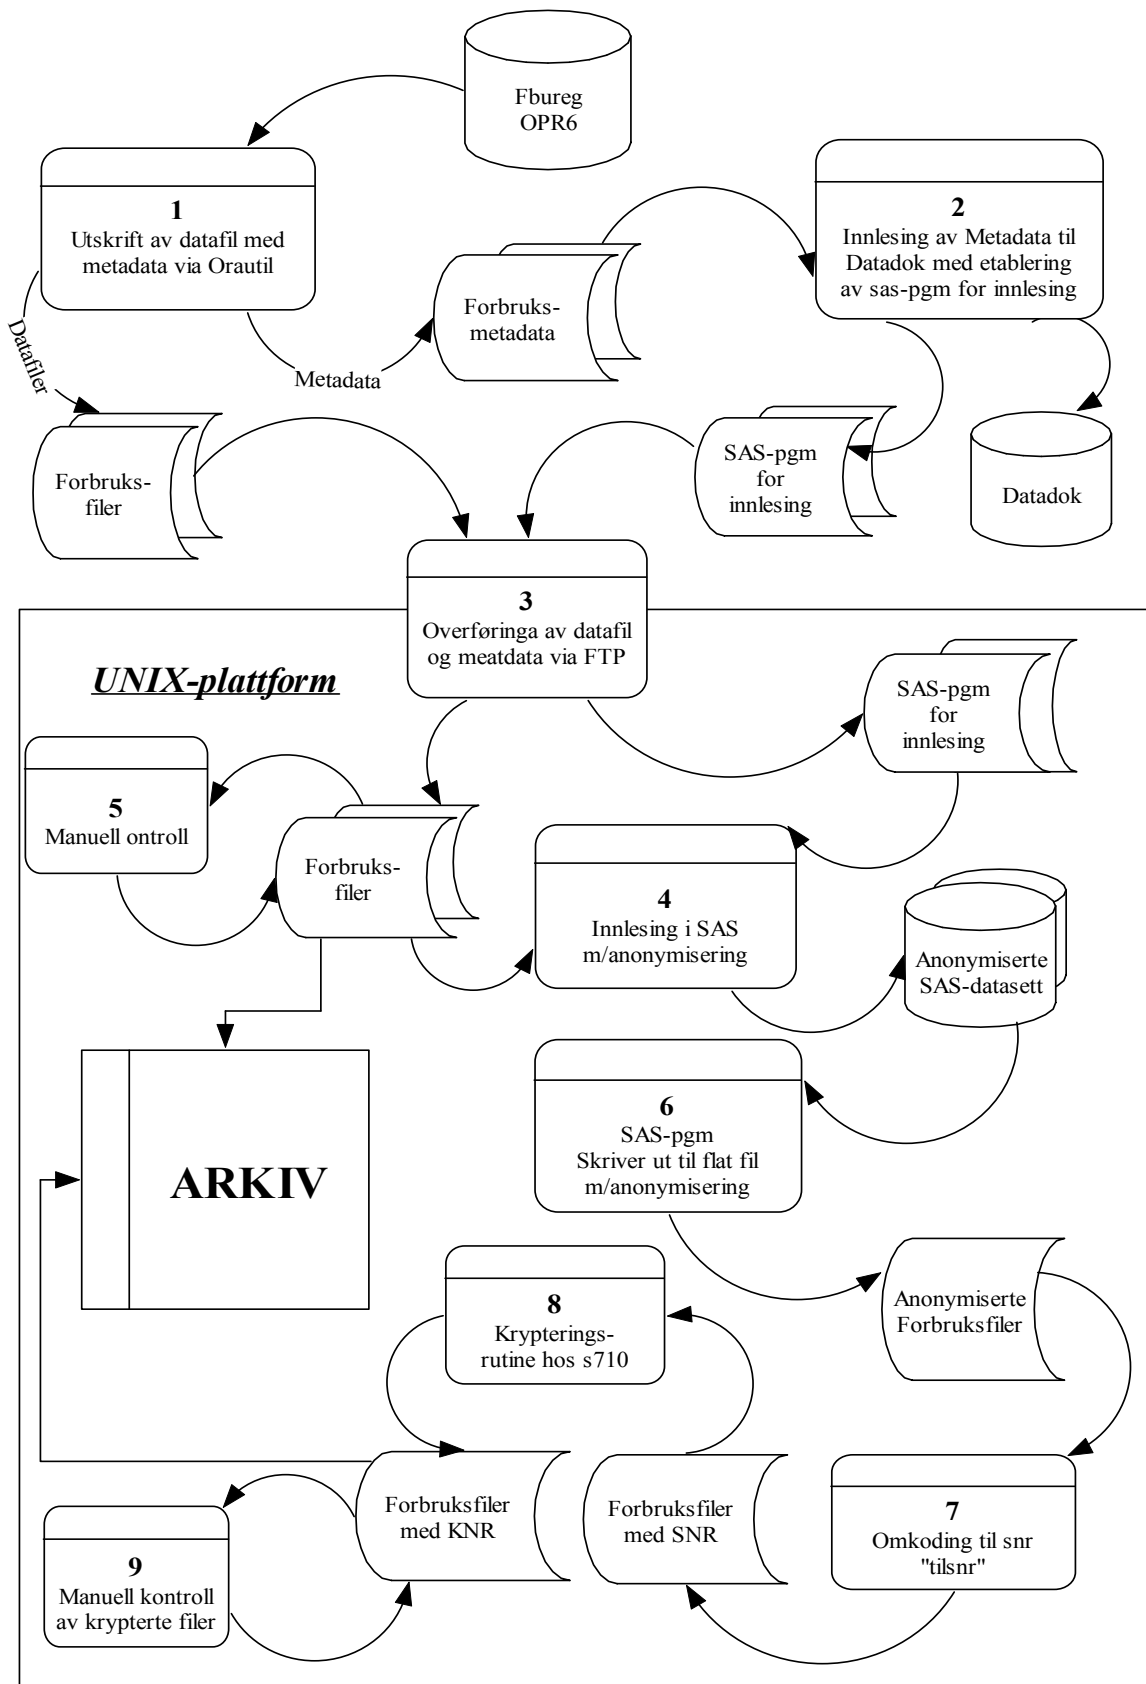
Fbureg
OPR6

1
Utskrift av datafil med metadata via Orautil

2
Innlesing av Metadata til Datadok med etablering av sas-pgm for innlesing

Forbruks-
metadata

Datafiler

Metadata

Forbruks-
filer

SAS-pgm
for
innlesing

Datadok

3
Overføringa av datafil og meatdata via FTP

UNIX-plattform

SAS-pgm
for
innlesing

5
Manuell ontroll

Forbruks-
filer

4
Innlesing i SAS m/anonymisering

Anonymiserte
SAS-datasett

ARKIV

6
SAS-pgm
Skriver ut til flat fil m/anonymisering

8
Krypterings-
rutine hos s710

Anonymiserte
Forbruksfiler

Forbruksfiler
med KNR

Forbruksfiler
med SNR

7
Omkoding til snr
"tilsnr"

9
Manuell kontroll av krypterte filer